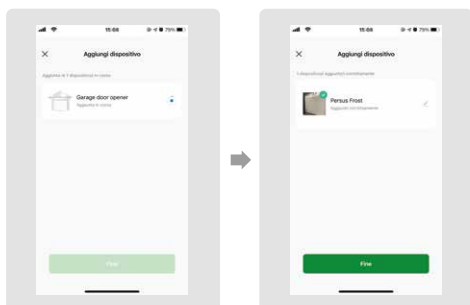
15:08

×

Aggiungi dispositivo

Aggiunta di 1 dispositivi in corso

Garage door opener

Aggiunta in corso

Fine

15:08

×

Aggiungi dispositivo

1 dispositivi aggiunti correttamente

Persus Frost

Aggiunto correttamente

Fine